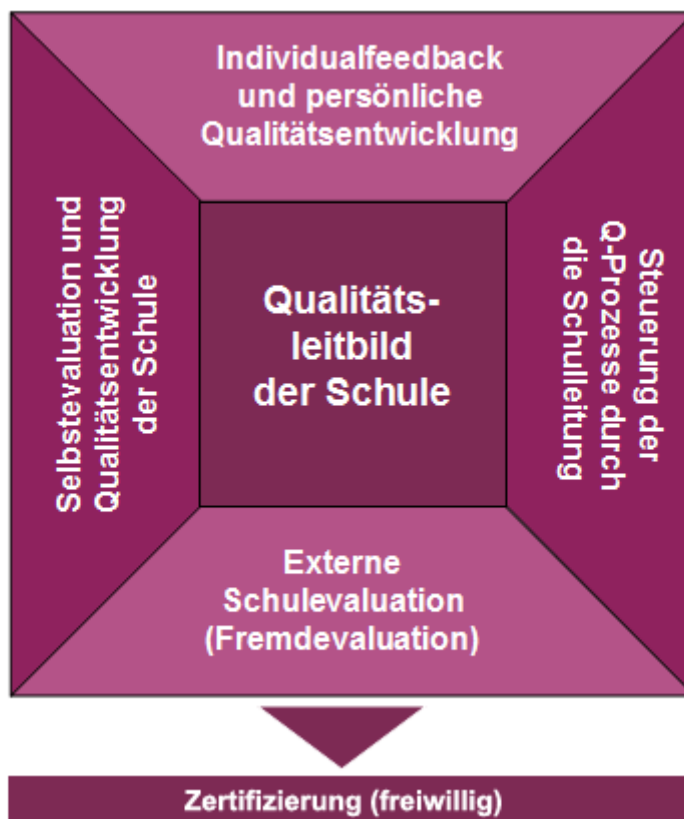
Individualfeedback und persönliche Qualitätsentwicklung

Selbstevaluation und Qualitätsentwicklung der Schule

Qualitätsleitbild der Schule

Steuerung der Q-Prozesse durch die Schulleitung

Externe Schulevaluation (Fremdevaluation)

Zertifizierung (freiwillig)